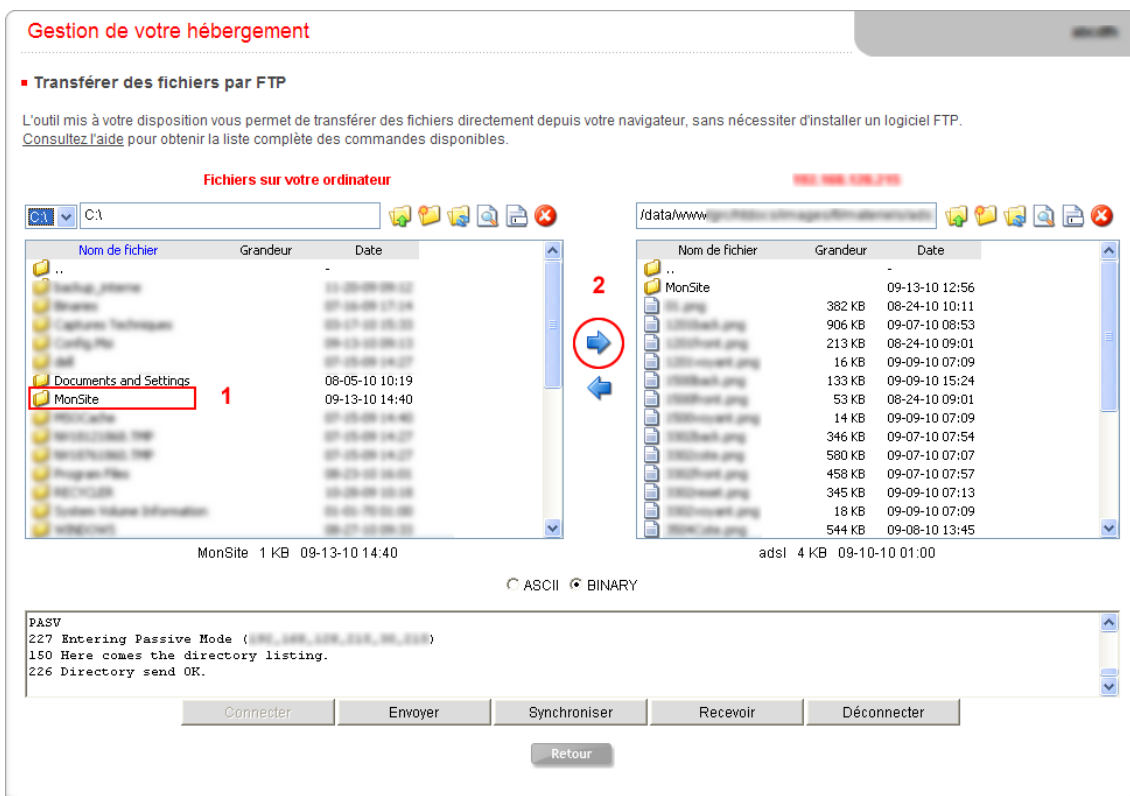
Gestion de votre hébergement

Transférer des fichiers par FTP

L'outil mis à votre disposition vous permet de transférer des fichiers directement depuis votre navigateur, sans nécessiter d'installer un logiciel FTP. Consultez l'aide pour obtenir la liste complète des commandes disponibles.

Fichiers sur votre ordinateur

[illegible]

C:\ C:\

/data/www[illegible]

| Nom de fichier | Grandeur | Date |
|---|---|---|
| .. | | - |
| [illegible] | | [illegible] |
| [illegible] | | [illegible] |
| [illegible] | | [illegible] |
| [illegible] | | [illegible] |
| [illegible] | | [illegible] |
| Documents and Settings | | 08-05-10 10:19 |
| MonSite | | 09-13-10 14:40 |
| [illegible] | | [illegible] |
| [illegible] | | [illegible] |
| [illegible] | | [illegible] |
| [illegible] | | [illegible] |
| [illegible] | | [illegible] |
| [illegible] | | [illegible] |
| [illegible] | | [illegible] |

1

2

| Nom de fichier | Grandeur | Date |
|---|---|---|
| .. | | - |
| MonSite | | 09-13-10 12:56 |
| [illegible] | 382 KB | 08-24-10 10:11 |
| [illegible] | 906 KB | 09-07-10 08:53 |
| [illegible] | 213 KB | 08-24-10 09:01 |
| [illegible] | 16 KB | 09-09-10 07:09 |
| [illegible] | 133 KB | 09-09-10 15:24 |
| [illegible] | 53 KB | 08-24-10 09:01 |
| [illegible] | 14 KB | 09-09-10 07:09 |
| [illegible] | 346 KB | 09-07-10 07:54 |
| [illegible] | 580 KB | 09-07-10 07:07 |
| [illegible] | 458 KB | 09-07-10 07:57 |
| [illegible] | 345 KB | 09-09-10 07:13 |
| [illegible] | 18 KB | 09-09-10 07:09 |
| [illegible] | 544 KB | 09-08-10 13:45 |

MonSite 1 KB 09-13-10 14:40

adsl 4 KB 09-10-10 01:00

ASCII BINARY

PASV
227 Entering Passive Mode ([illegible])
150 Here comes the directory listing.
226 Directory send OK.

Connecter Envoyer Synchroniser Recevoir Déconnecter

Retour